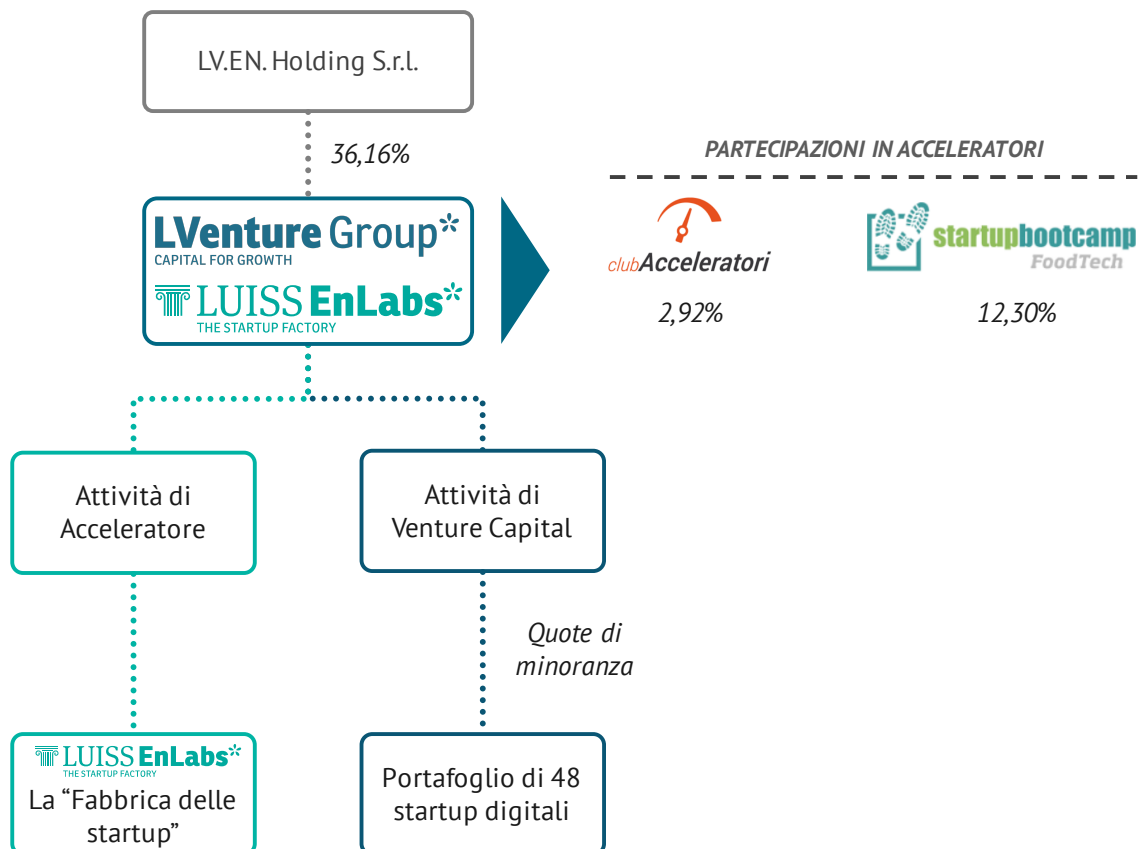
LV.EN. Holding S.r.l.

36,16%

LVenture Group*
CAPITAL FOR GROWTH

LUISS EnLabs*
THE STARTUP FACTORY

PARTECIPAZIONI IN ACCELERATORI

clubAcceleratori

2,92%

startupbootcamp
FoodTech

12,30%

Attività di Acceleratore

Attività di Venture Capital

Quote di minoranza

LUISS EnLabs*
THE STARTUP FACTORY
La “Fabbrica delle startup”

Portafoglio di 48 startup digitali